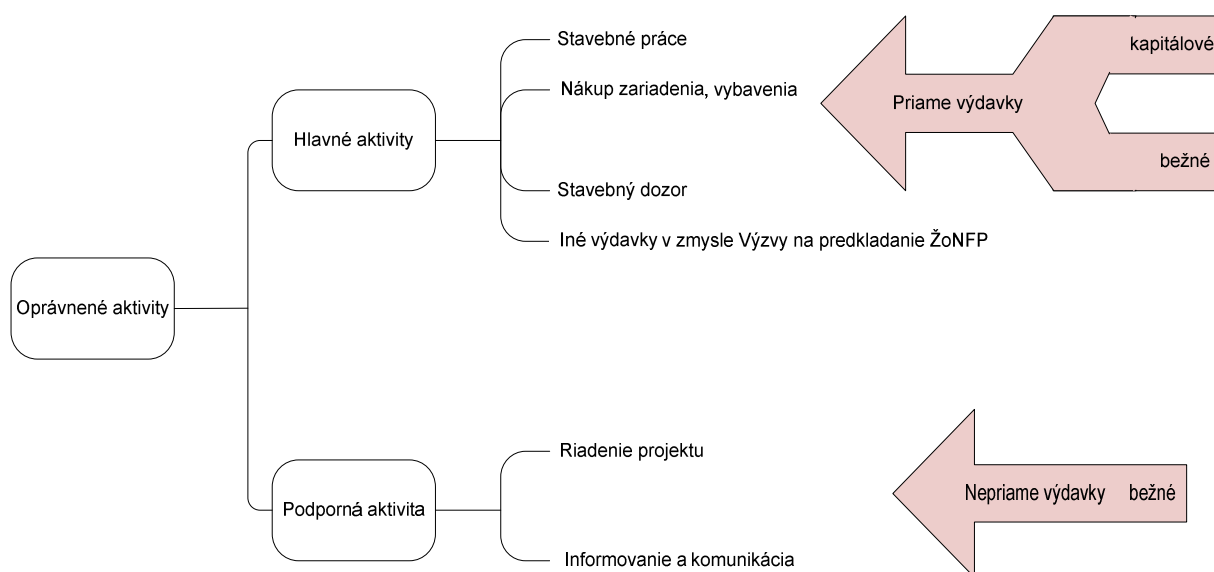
Oprávnené aktivity

Hlavné aktivity

Stavebné práce

Nákup zariadenia, vybavenia

Stavebný dozor

Iné výdavky v zmysle Výzvy na predkladanie ŽoNFP

Priame výdavky

kapitálové

bežné

Podporná aktivita

Riadenie projektu

Informovanie a komunikácia

Nepriame výdavky

bežné